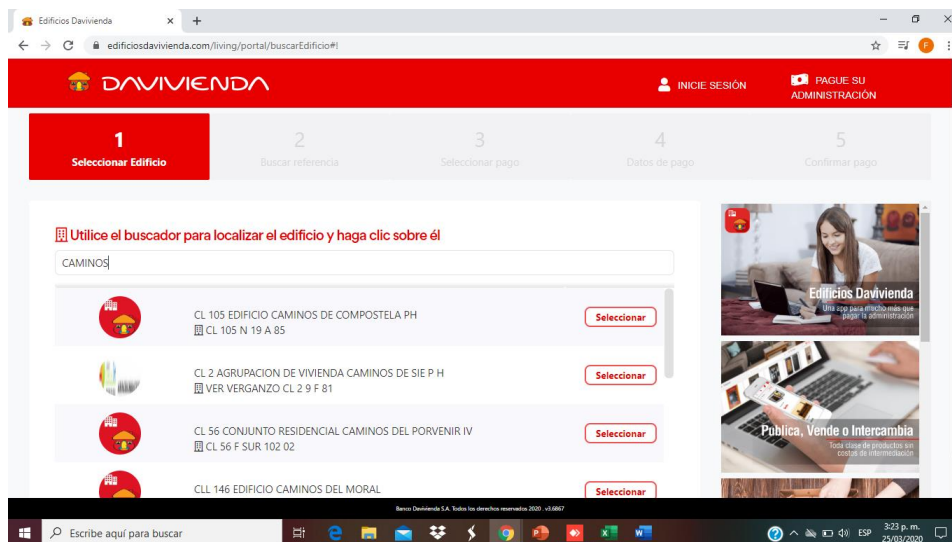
Edificios Davivienda
edificiosdavivienda.com/living/portal/buscarEdificio#!

DAVIVIENDA
INICIE SESIÓN
PAGUE SU ADMINISTRACIÓN

1 Seleccionar Edificio
2 Buscar referencia
3 Seleccionar pago
4 Datos de pago
5 Confirmar pago

Utilice el buscador para localizar el edificio y haga clic sobre él

CAMINOS

CL 105 EDIFICIO CAMINOS DE COMPOSTELA PH
CL 105 N 19 A 85
Seleccionar

CL 2 AGRUPACION DE VIVIENDA CAMINOS DE SIE P H
VER VERGANZO CL 2 9 F 81
Seleccionar

CL 56 CONJUNTO RESIDENCIAL CAMINOS DEL PORVENIR IV
CL 56 F SUR 102 02
Seleccionar

CLL 146 EDIFICIO CAMINOS DEL MORAL
Seleccionar

Edificios Davivienda
Una app para mucho más que pagar la administración

Publica, Vende o Intercambia
Toda clase de productos sin costos de intermediación

Banco Davivienda S.A. Todos los derechos reservados 2020 . v3.6867

Escribe aquí para buscar
ESP
3:23 p. m.
25/03/2020